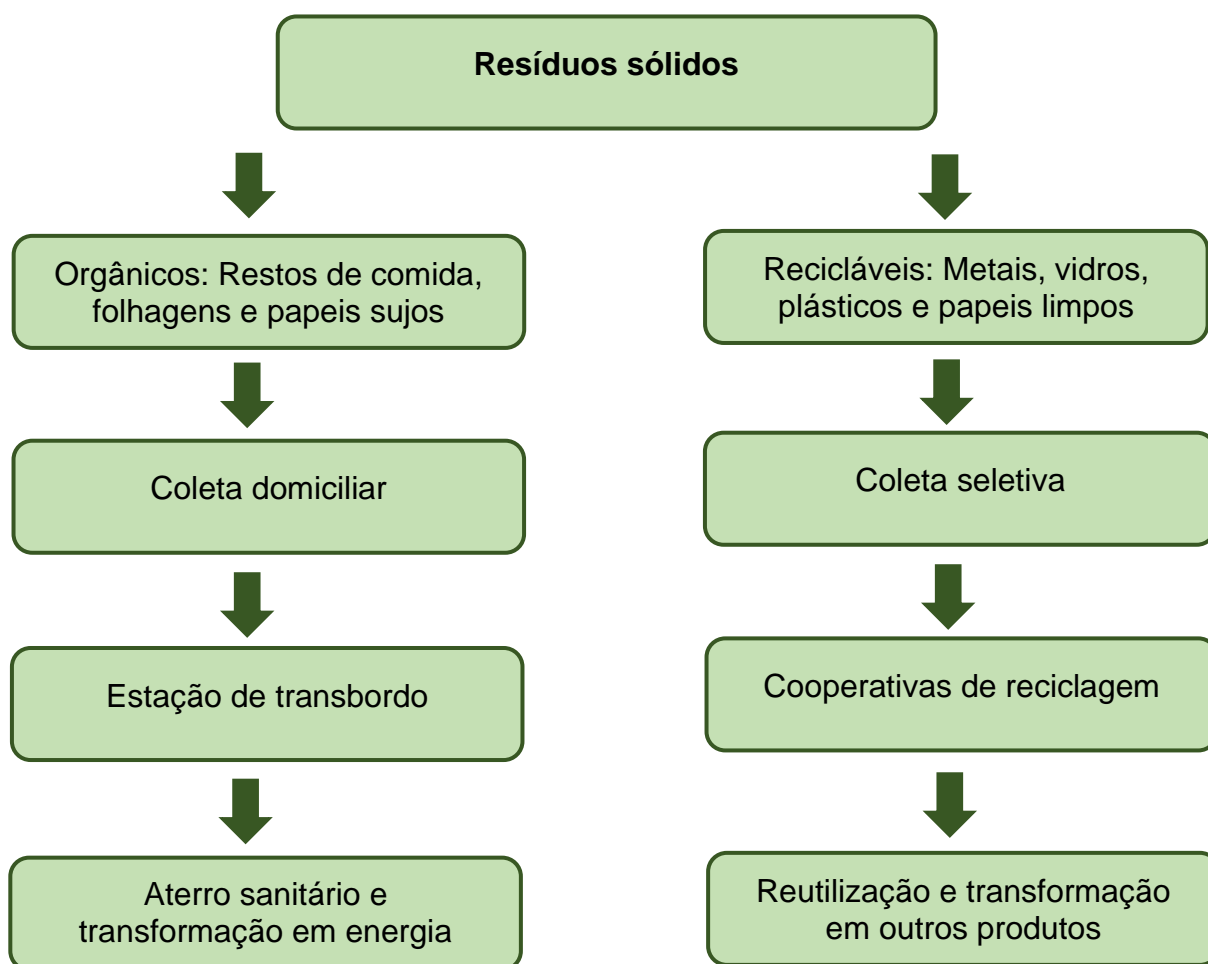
Resíduos sólidos

Orgânicos: Restos de comida, folhagens e papeis sujos

Coleta domiciliar

Estação de transbordo

Aterro sanitário e transformação em energia

Recicláveis: Metais, vidros, plásticos e papeis limpos

Coleta seletiva

Cooperativas de reciclagem

Reutilização e transformação em outros produtos